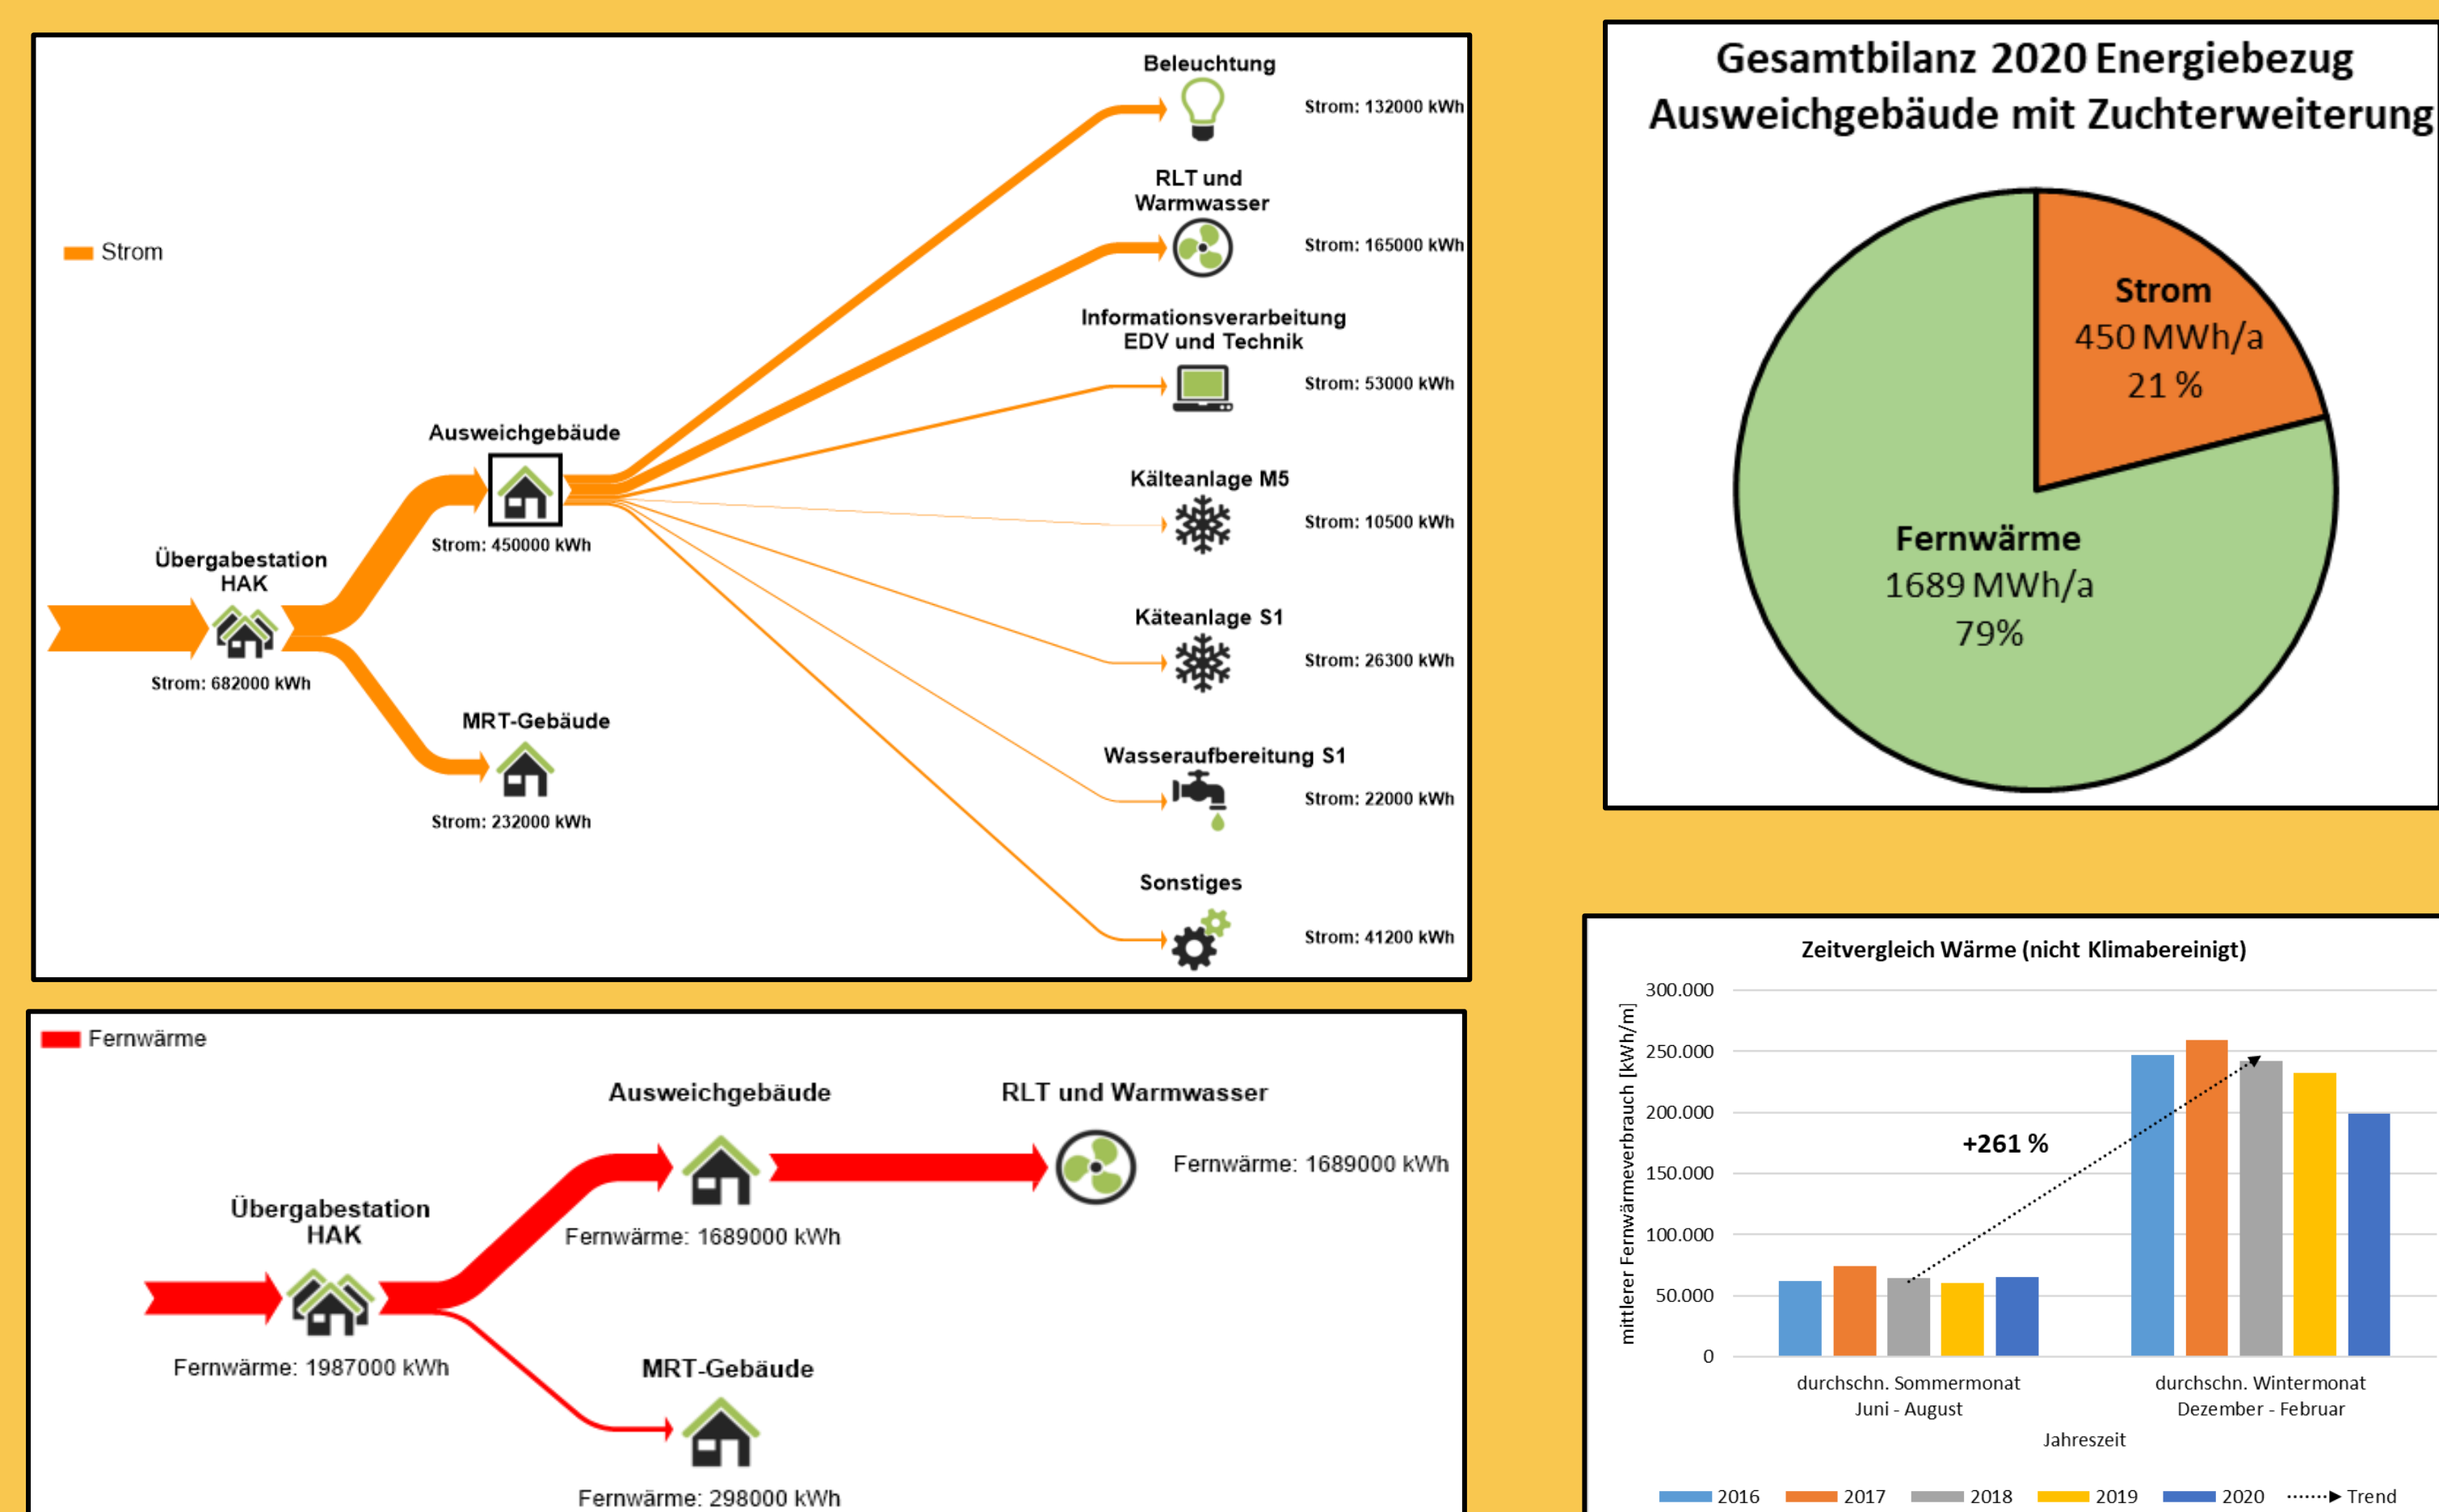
Strom

Beleuchtung
Strom: 132000 kWh

RLT und Warmwasser
Strom: 165000 kWh

Informationsverarbeitung EDV und Technik
Strom: 53000 kWh

Kälteanlage M5
Strom: 10500 kWh

Käteanlage S1
Strom: 26300 kWh

Wasseraufbereitung S1
Strom: 22000 kWh

Sonstiges
Strom: 41200 kWh

Ausweichgebäude
Strom: 450000 kWh

Übergabestation HAK
Strom: 682000 kWh

MRT-Gebäude
Strom: 232000 kWh

Gesamtbilanz 2020 Energiebezug Ausweichgebäude mit Zuchterweiterung

Strom
450 MWh/a
21 %

Fernwärme
1689 MWh/a
79%

Fernwärme

Ausweichgebäude
Fernwärme: 1689000 kWh

RLT und Warmwasser
Fernwärme: 1689000 kWh

Übergabestation HAK
Fernwärme: 1987000 kWh

MRT-Gebäude
Fernwärme: 298000 kWh

Zeitvergleich Wärme (nicht Klimabereinigt)

mittlerer Fernwärmeverbrauch [kWh/m]

300.000
250.000
200.000
150.000
100.000
50.000
0

+261 %

durchschn. Sommermonat Juni - August
durchschn. Wintermonat Dezember - Februar
Jahreszeit

2016 2017 2018 2019 2020 Trend